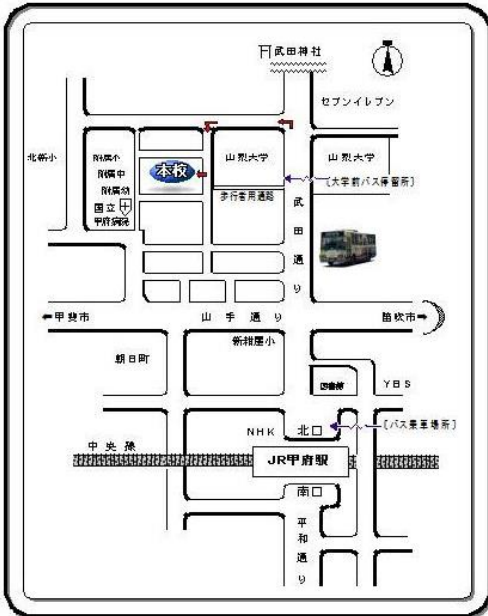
武田神社

セブンイレブン

北新小

附属小

附属中

附属幼

国立甲府病院

本校

山梨大学

山梨大学

(大学前バス停留所)

歩行者用通路

武田通り

←甲斐市

山手通り

笛吹市→

朝日町

新紺屋小

図書館

YBS

NHK

北口

(バス乗車場所)

中央線

JR甲府駅

南口

平和通り